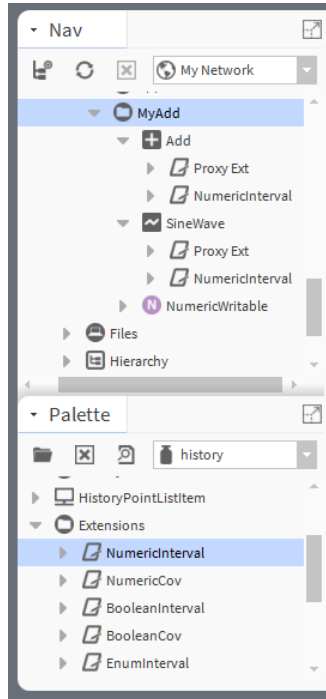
Nav

My Network

MyAdd

Add

Proxy Ext

NumericInterval

SineWave

Proxy Ext

NumericInterval

NumericWritable

Files

Hierarchy

Palette

history

HistoryPointListItem

Extensions

NumericInterval

NumericCov

BooleanInterval

BooleanCov

EnumInterval